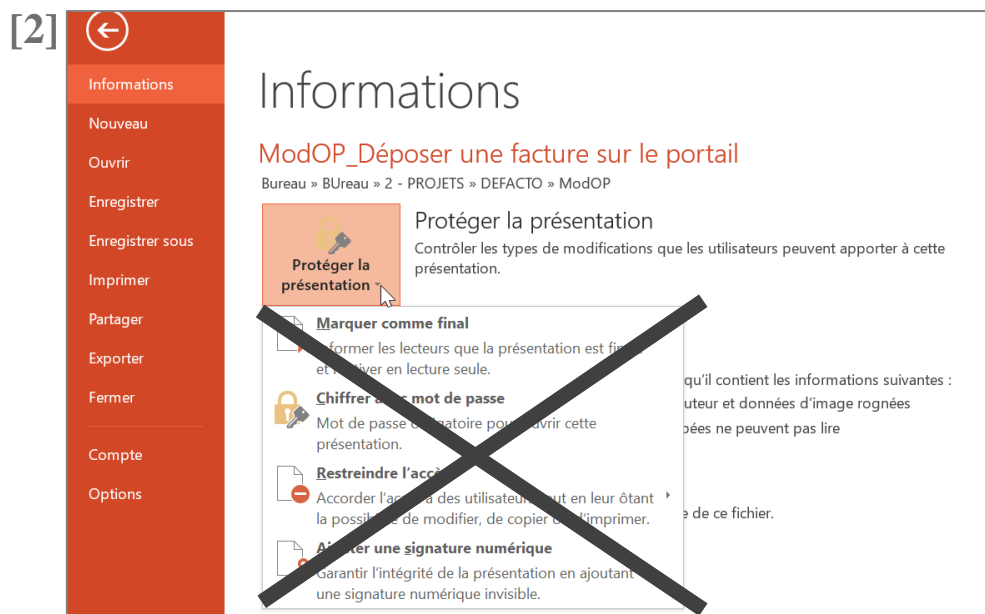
[2]

Informations
Nouveau
Ouvrir
Enregistrer
Enregistrer sous
Imprimer
Partager
Exporter
Fermer
Compte
Options

Informations

ModOP_Déposer une facture sur le portail
Bureau » BUreau » 2 - PROJETS » DEFACTO » ModOP

Protéger la présentation
Protéger la présentation
Contrôler les types de modifications que les utilisateurs peuvent apporter à cette présentation.

Marquer comme final
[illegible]former les lecteurs que la présentation est fin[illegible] et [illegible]ver en lecture seule.

Chiffrer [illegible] mot de passe
Mot de passe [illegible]gatoire pour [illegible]vrir cette présentation.

Restreindre l'accè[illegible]
Accorder l'acc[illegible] des utilisateur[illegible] en leur ôtant la possi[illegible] de modifier, de copier o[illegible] imprimer.

A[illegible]ter une signature numérique
Garantir l'intégrité de la présentation en ajoutant une signature numérique invisible.

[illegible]qu'il contient les informations suivantes :
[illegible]uteur et données d'image rognées
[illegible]pées ne peuvent pas lire
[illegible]e de ce fichier.